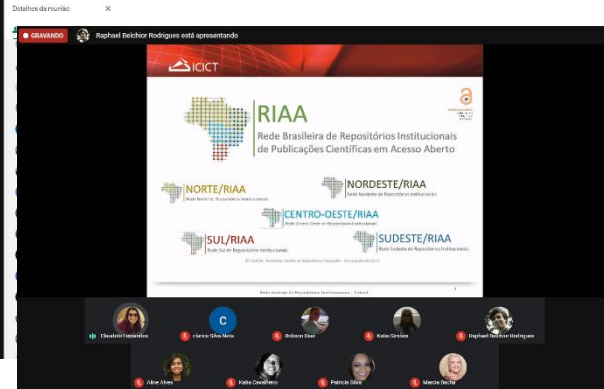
Detalhes da reunião ×

GRAVANDO Raphael Belchior Rodrigues está apresentando

ICICT

RIAA
Rede Brasileira de Repositórios Institucionais de Publicações Científicas em Acesso Aberto

NORTE/RIAA
Rede Norte de Repositórios Institucionais

NORDESTE/RIAA
Rede Nordeste de Repositórios Institucionais

CENTRO-OESTE/RIAA
Rede Centro-Oeste de Repositórios Institucionais

SUL/RIAA
Rede Sul de Repositórios Institucionais

SUDESTE/RIAA
Rede Sudeste de Repositórios Institucionais

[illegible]

Rede Sudeste de Repositórios Institucionais - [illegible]

Claudete Fernandes
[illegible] Silva Neto
Robson Dias
Katia Simões
Raphael Belchior Rodrigues
Aline Alves
Katia Cavalheiro
Patricia Silva
Marcia Rocha